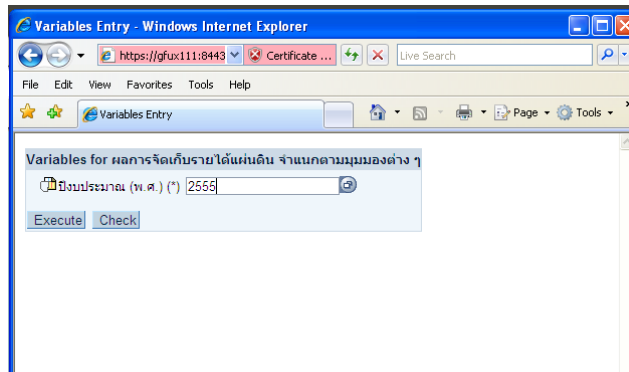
Variables Entry - Windows Internet Explorer

https://gfux111:8443

Certificate ...

Live Search

File Edit View Favorites Tools Help

Variables Entry

Page Tools

Variables for ผลการจัดเก็บรายได้แผ่นดิน จำแนกตามมุมมองต่าง ๆ

ปีงบประมาณ (พ.ศ.) (*) 2555

Execute Check